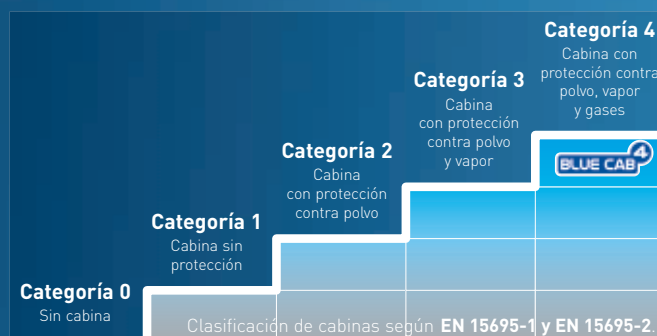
Categoría 4
Cabina con protección contra polvo, vapor y gases

Categoría 3
Cabina con protección contra polvo y vapor

Categoría 2
Cabina con protección contra polvo

Categoría 1
Cabina sin protección

Categoría 0
Sin cabina

BLUE CAB 4

Clasificación de cabinas según **EN 15695-1 y EN 15695-2.**